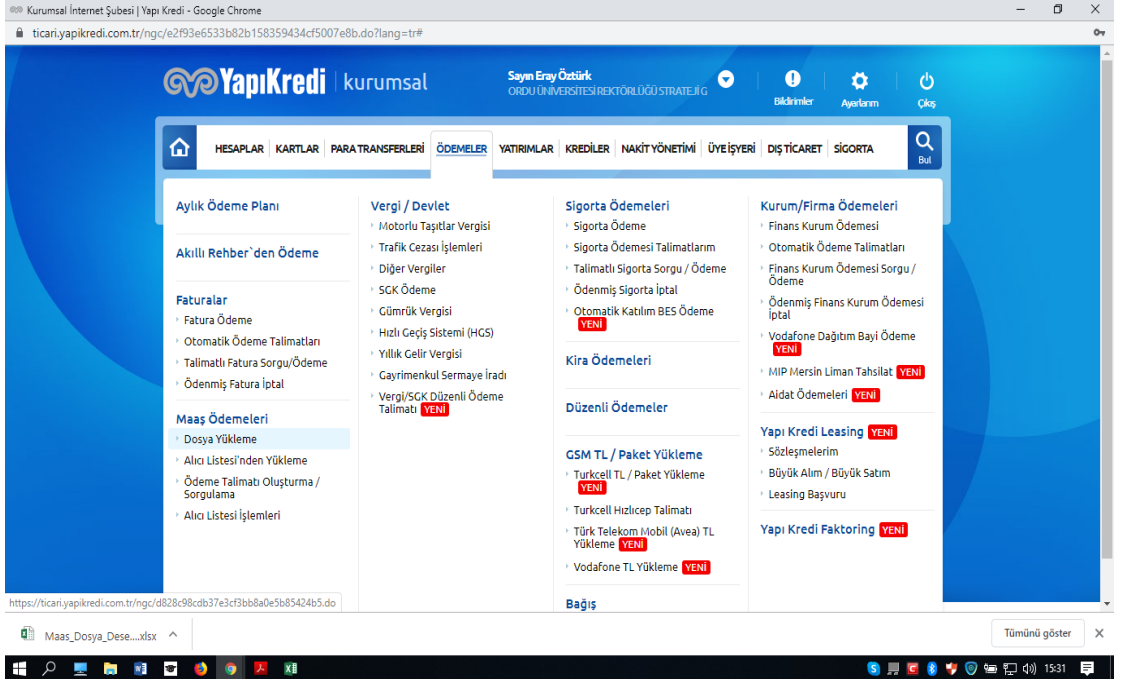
Kurumsal İnternet Şubesi | Yapı Kredi - Google Chrome

ticari.yapikredi.com.tr/ngc/e2f93e6533b82b158359434cf5007e8b.do?lang=tr#

YapıKredi | kurumsal

Sayın Eray Öztürk
ORDU ÜNİVERSİTESİ REKTÖRLÜĞÜ STRATEJİ G

Bildirimler Ayarlarım Çıkış

HESAPLAR KARTLAR PARA TRANSFERLERİ ÖDEMELER YATIRIMLAR KREDİLER NAKİT YÖNETİMİ ÜYE İŞYERİ DIŞ TİCARET SİGORTA Bul

Aylık Ödeme Planı

Akıllı Rehber`den Ödeme

Faturalar
Fatura Ödeme
Otomatik Ödeme Talimatları
Talimatlı Fatura Sorgu/Ödeme
Ödenmiş Fatura İptal

Maaş Ödemeleri
Dosya Yükleme
Alıcı Listesi'nden Yükleme
Ödeme Talimatı Oluşturma / Sorgulama
Alıcı Listesi İşlemleri

Vergi / Devlet
Motorlu Taşıtlar Vergisi
Trafik Cezası İşlemleri
Diğer Vergiler
SGK Ödeme
Gümrük Vergisi
Hızlı Geçiş Sistemi (HGS)
Yıllık Gelir Vergisi
Gayrimenkul Sermaye İradı
Vergi/SGK Düzenli Ödeme Talimatı YENİ

Sigorta Ödemeleri
Sigorta Ödeme
Sigorta Ödemesi Talimatlarım
Talimatlı Sigorta Sorgu / Ödeme
Ödenmiş Sigorta İptal
Otomatik Katılım BES Ödeme YENİ

Kira Ödemeleri

Düzenli Ödemeler

GSM TL / Paket Yükleme
Turkcell TL / Paket Yükleme YENİ
Turkcell Hızlıcep Talimatı
Türk Telekom Mobil (Avea) TL Yükleme YENİ
Vodafone TL Yükleme YENİ

Bağış

Kurum/Firma Ödemeleri
Finans Kurum Ödemesi
Otomatik Ödeme Talimatları
Finans Kurum Ödemesi Sorgu / Ödeme
Ödenmiş Finans Kurum Ödemesi İptal
Vodafone Dağıtım Bayi Ödeme YENİ
MIP Mersin Liman Tahsilat YENİ
Aidat Ödemeleri YENİ

Yapı Kredi Leasing YENİ
Sözleşmelerim
Büyük Alım / Büyük Satım
Leasing Başvuru

Yapı Kredi Faktoring YENİ

https://ticari.yapikredi.com.tr/ngc/d828c98cdb37e3cf3bb8a0e5b85424b5.do

Maas_Dosya_Dese....xlsx

Tümünü göster

15:31